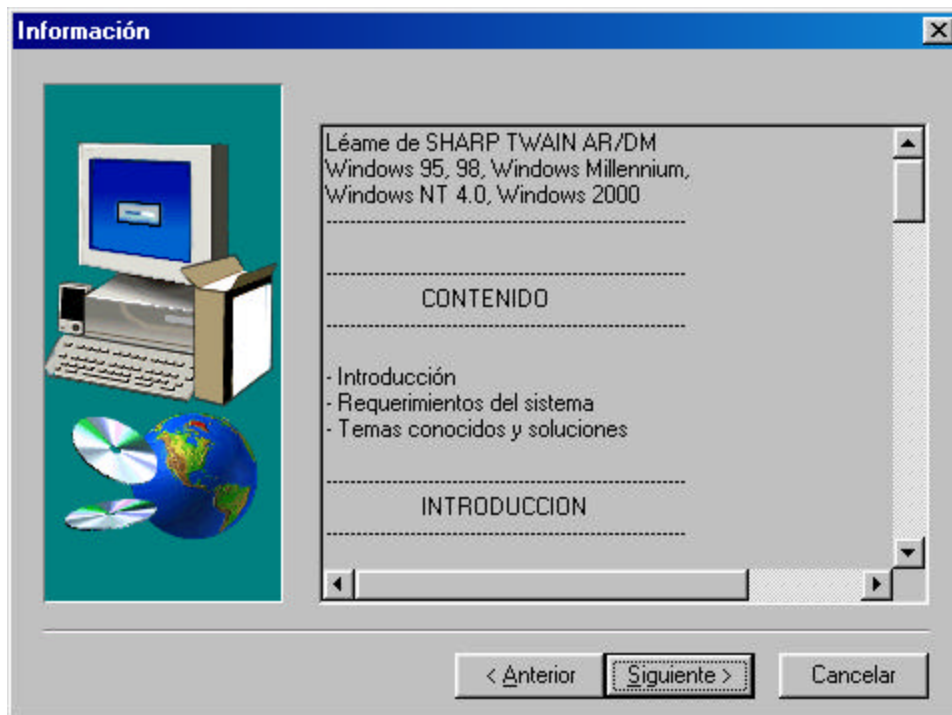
Información

Léame de SHARP TWAIN AR/DM
Windows 95, 98, Windows Millennium, Windows NT 4.0, Windows 2000

------------------------------------------------

------------------------------------------------
CONTENIDO
------------------------------------------------

- Introducción
- Requerimientos del sistema
- Temas conocidos y soluciones

------------------------------------------------
INTRODUCCION
------------------------------------------------

< Anterior
Siguiente >
Cancelar